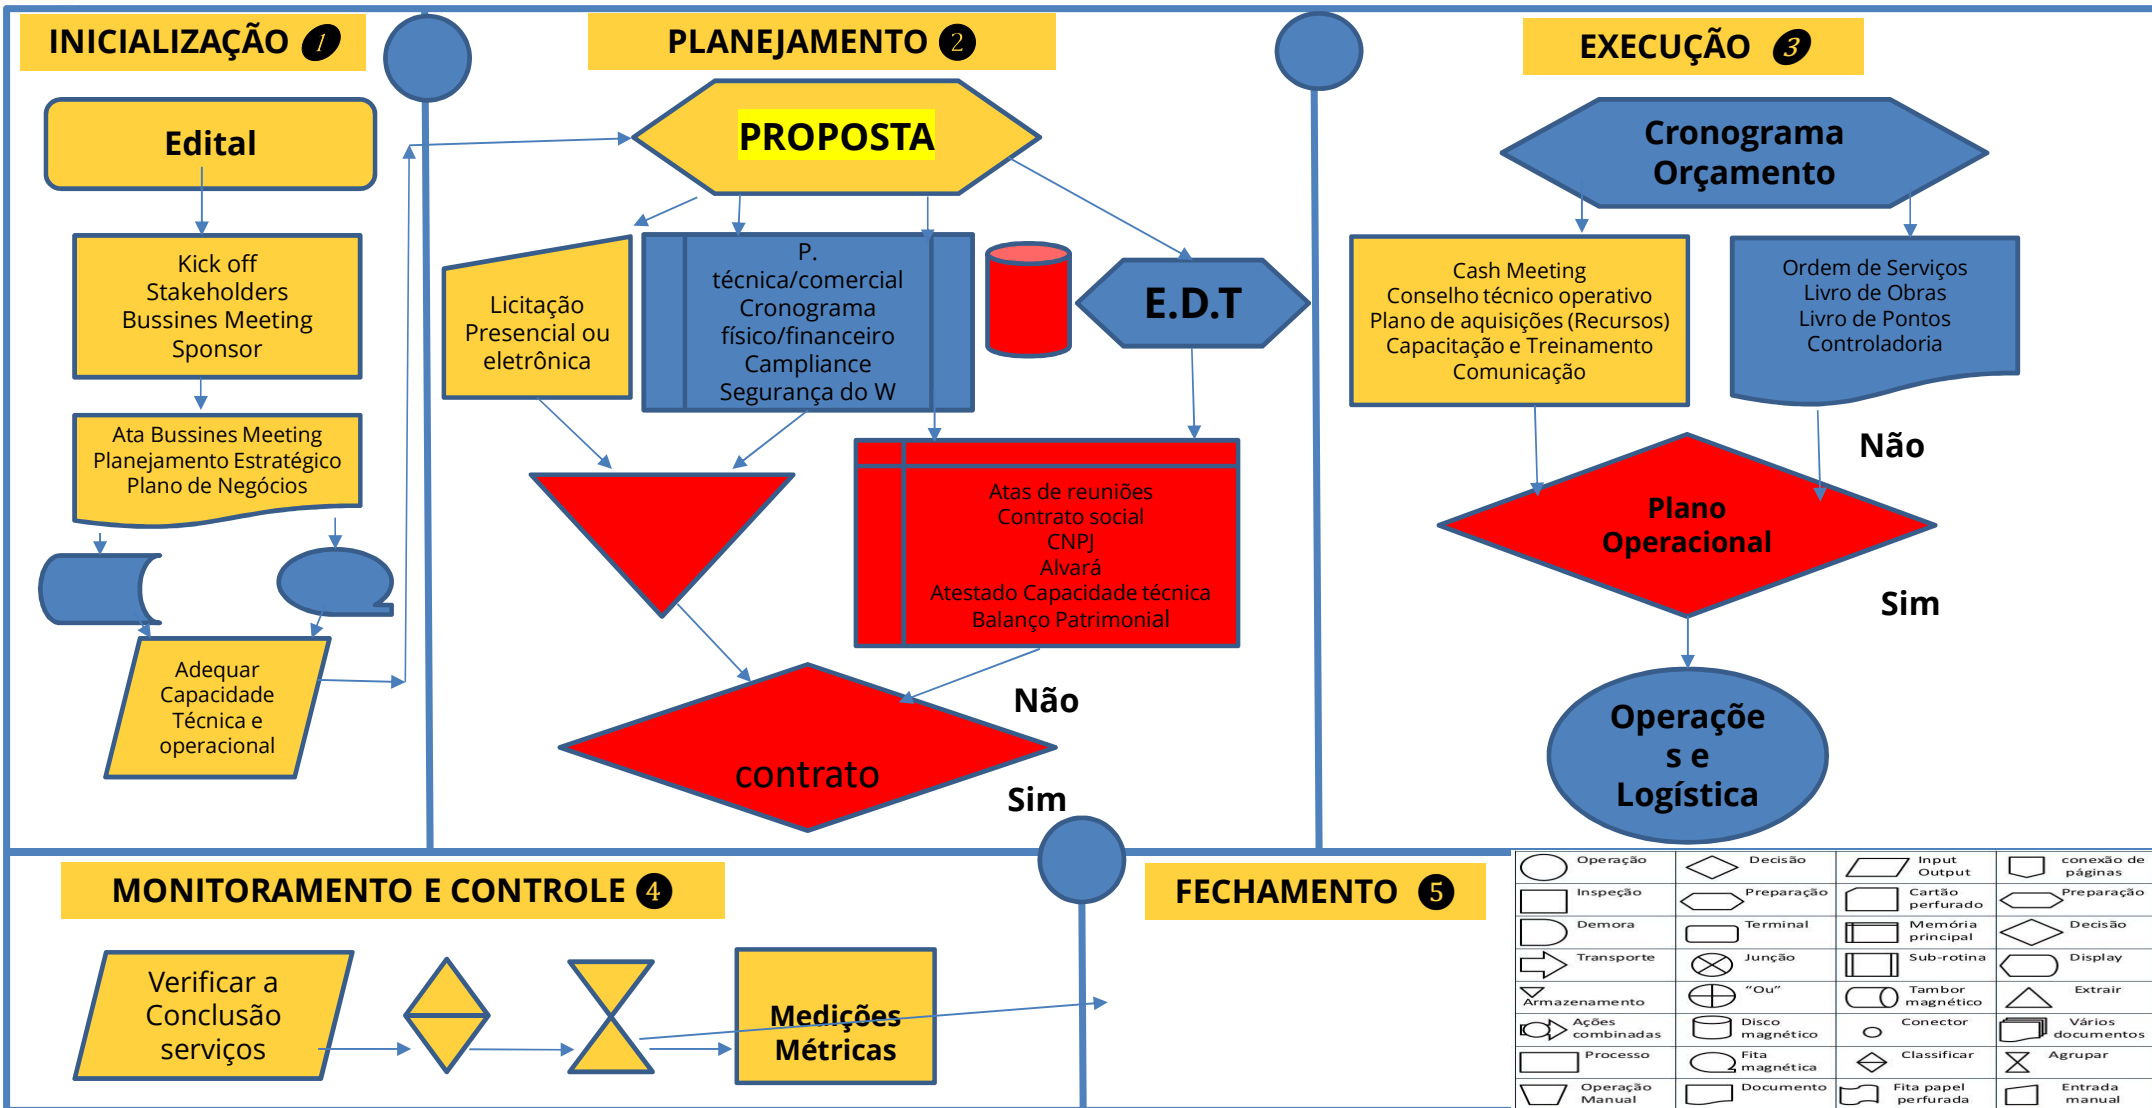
INICIALIZAÇÃO 1

PLANEJAMENTO 2

EXECUÇÃO 3

Edital

Kick off
Stakeholders
Bussines Meeting
Sponsor

Ata Bussines Meeting
Planejamento Estratégico
Plano de Negócios

Adequar
Capacidade
Técnica e
operacional

PROPOSTA

Licitação
Presencial ou
eletrônica

P.
técnica/comercial
Cronograma
físico/financeiro
Campliance
Segurança do W

E.D.T

Atas de reuniões
Contrato social
CNPJ
Alvará
Atestado Capacidade técnica
Balanço Patrimonial

contrato

Não

Sim

Cronograma
Orçamento

Cash Meeting
Conselho técnico operativo
Plano de aquisições (Recursos)
Capacitação e Treinamento
Comunicação

Ordem de Serviços
Livro de Obras
Livro de Pontos
Controladoria

Não

Plano
Operacional

Sim

Operaçõe
s e
Logística

MONITORAMENTO E CONTROLE 4

FECHAMENTO 5

Verificar a
Conclusão
serviços

Medições
Métricas

| Operação | Decisão | Input Output | conexão de páginas |
|---|---|---|---|
| Inspeção | Preparação | Cartão perfurado | Preparação |
| Demora | Terminal | Memória principal | Decisão |
| Transporte | Junção | Sub-rotina | Display |
| Armazenamento | "Ou" | Tambor magnético | Extrair |
| Ações combinadas | Disco magnético | Conector | Vários documentos |
| Processo | Fita magnética | Classificar | Agrupar |
| Operação Manual | Documento | Fita papel perfurada | Entrada manual |